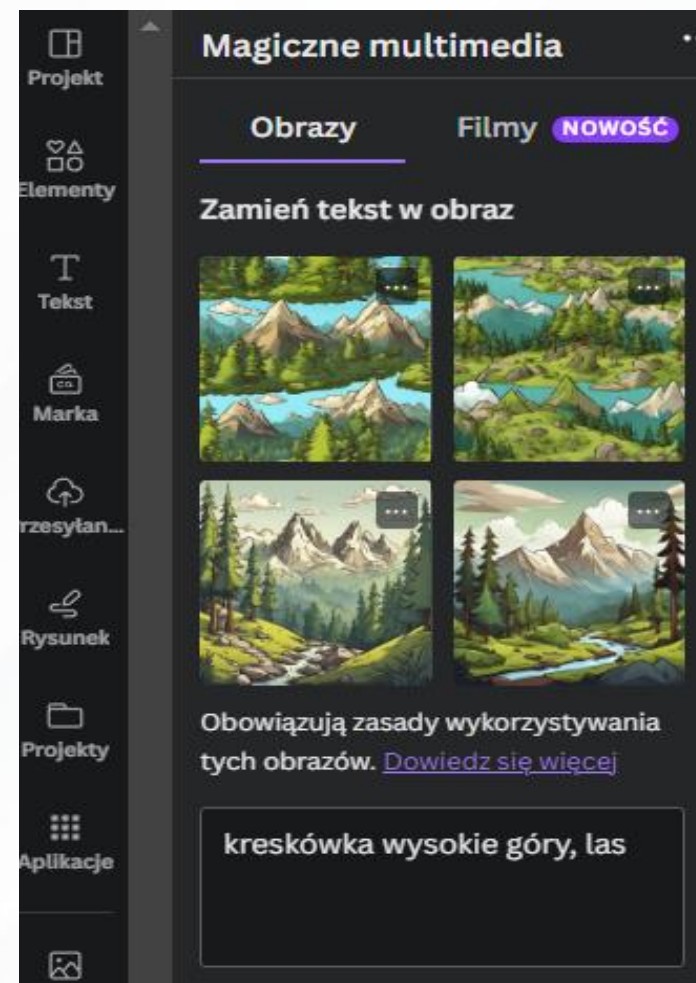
Projekt
Elementy
Tekst
Marka
rzesyłan...
Rysunek
Projekty
Aplikacje

Magiczne multimedia

Obrazy
Filmy NOWOŚĆ

Zamień tekst w obraz

Obowiązują zasady wykorzystywania tych obrazów. Dowiedz się więcej

kreskówka wysokie góry, las